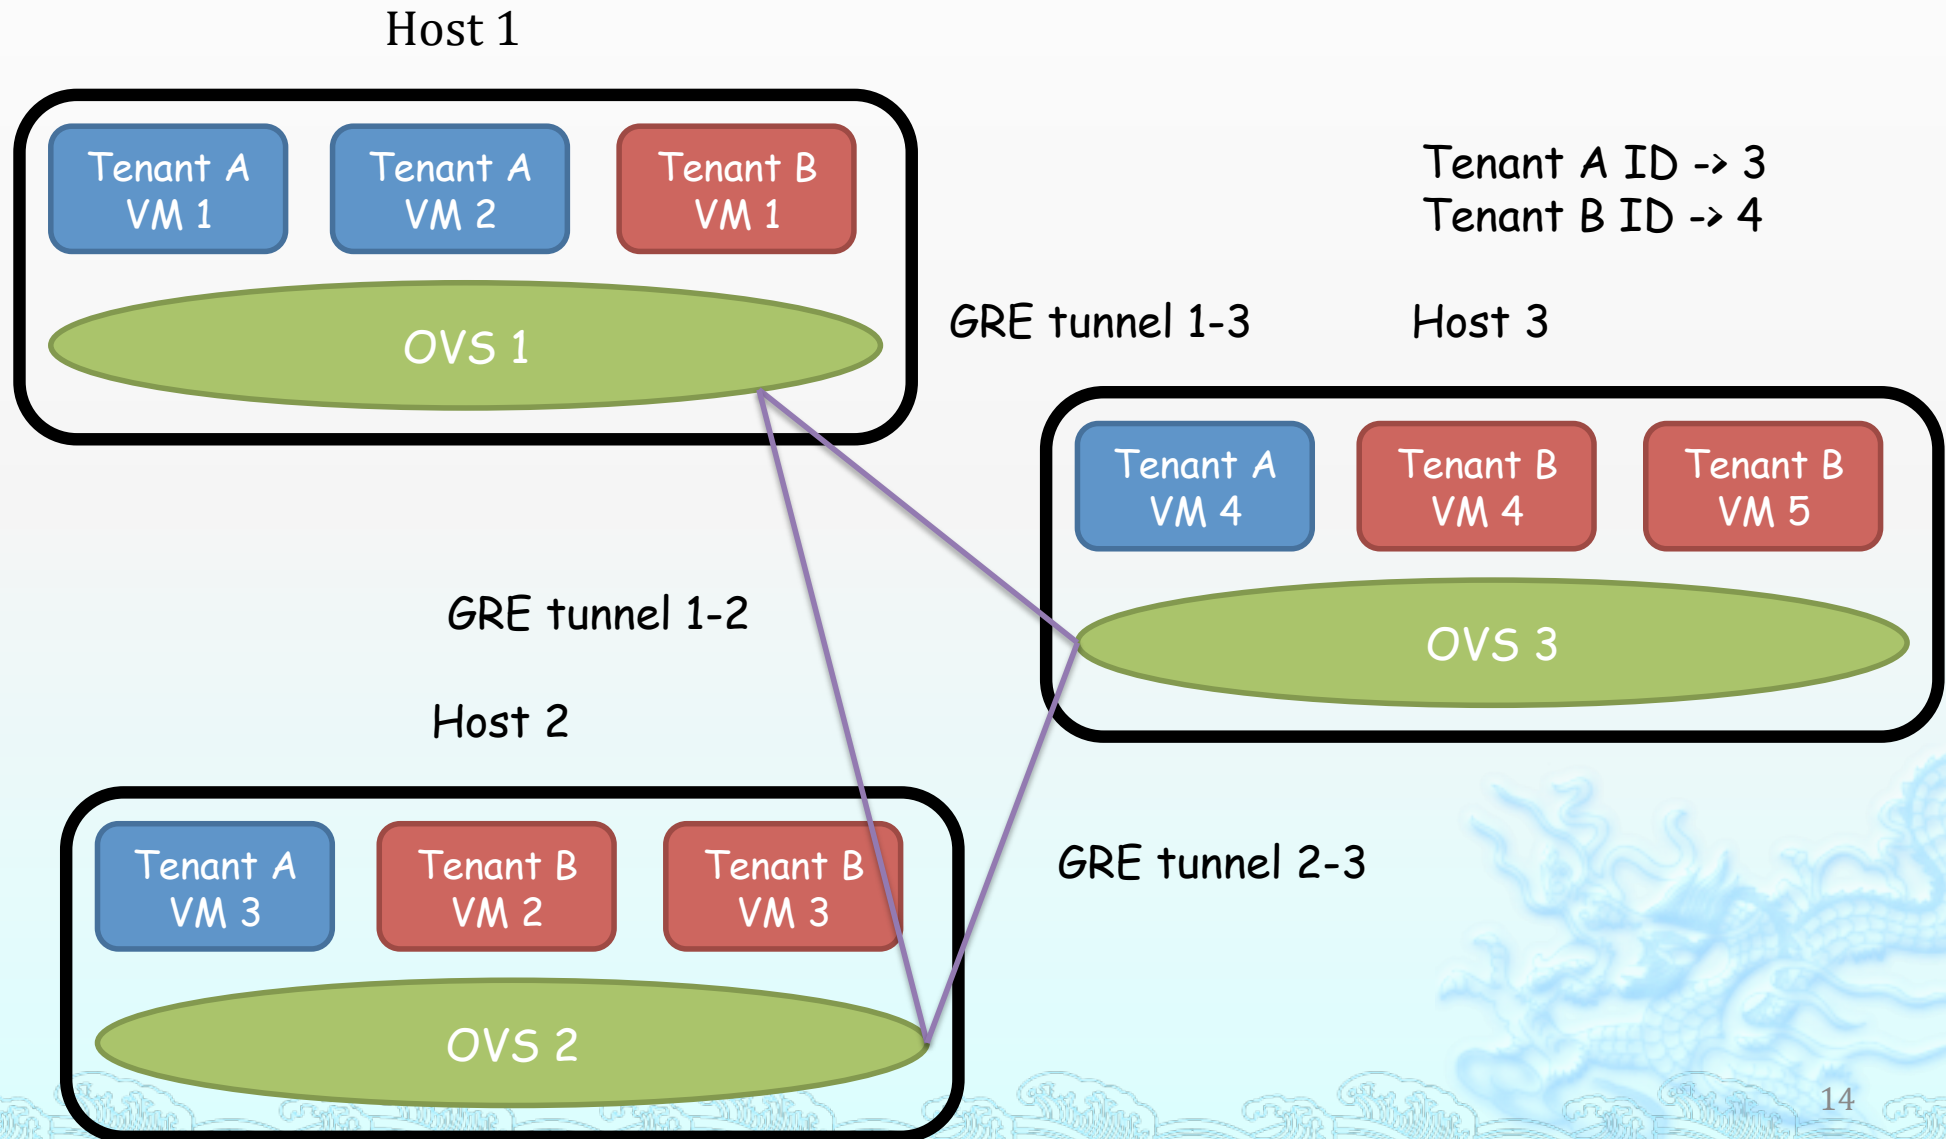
Host 1

Tenant A
VM 1

Tenant A
VM 2

Tenant B
VM 1

OVS 1

Tenant A ID -> 3
Tenant B ID -> 4

GRE tunnel 1-3

Host 3

Tenant A
VM 4

Tenant B
VM 4

Tenant B
VM 5

OVS 3

GRE tunnel 1-2

Host 2

Tenant A
VM 3

Tenant B
VM 2

Tenant B
VM 3

OVS 2

GRE tunnel 2-3

14